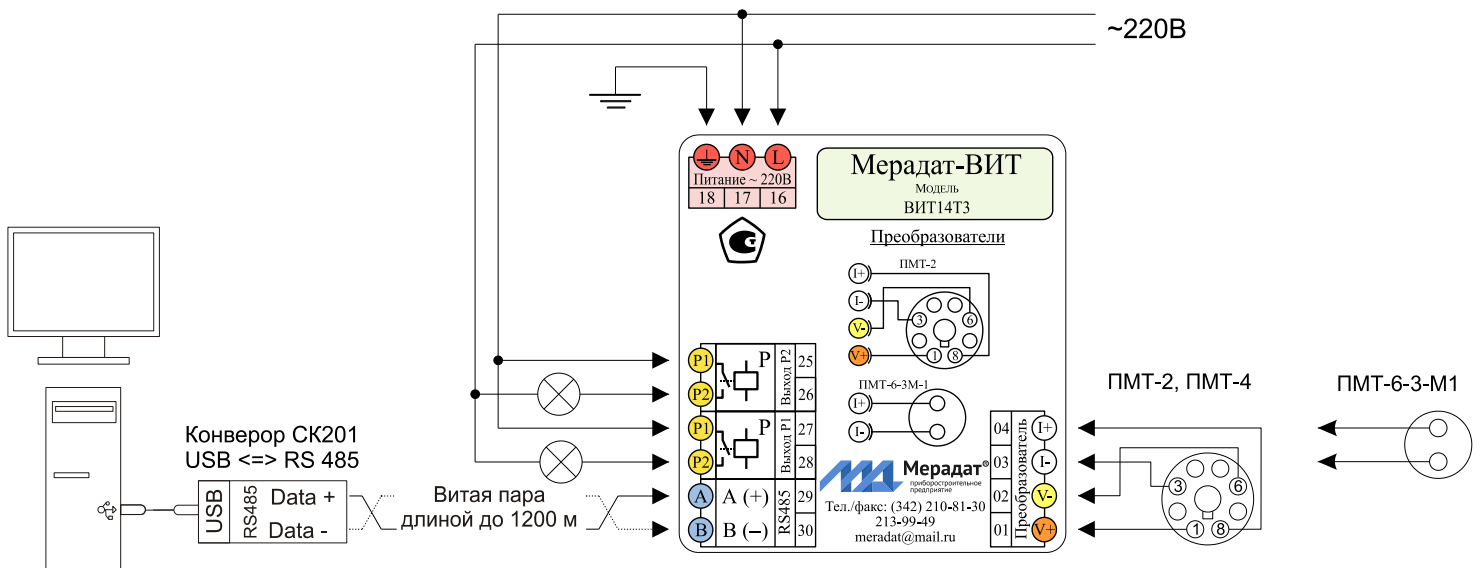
~220В

N L

Питание ~ 220В

| 18 | 17 | 16 |
|---|---|---|

Мерадат-ВИТ
Модель
ВИТ14Т3

Преобразователи

ПМТ-2

I+
I-
V-
V+
3
6
1
8

ПМТ-6-3М-1

I+
I-

P1
P2
P
Выход P2
25
26

P1
P2
P
Выход P1
27
28

A
B
A (+)
B (–)
RS485
29
30

Мерадат®
приборостроительное предприятие

Тел./факс: (342) 210-81-30
213-99-49
meradat@mail.ru

04
03
02
01
Преобразователь
I+
I-
V-
V+

ПМТ-2, ПМТ-4

3
6
1
8

ПМТ-6-3-М1

Конверор СК201
USB <=> RS 485

USB
RS485
Data +
Data -

Витая пара
длиной до 1200 м